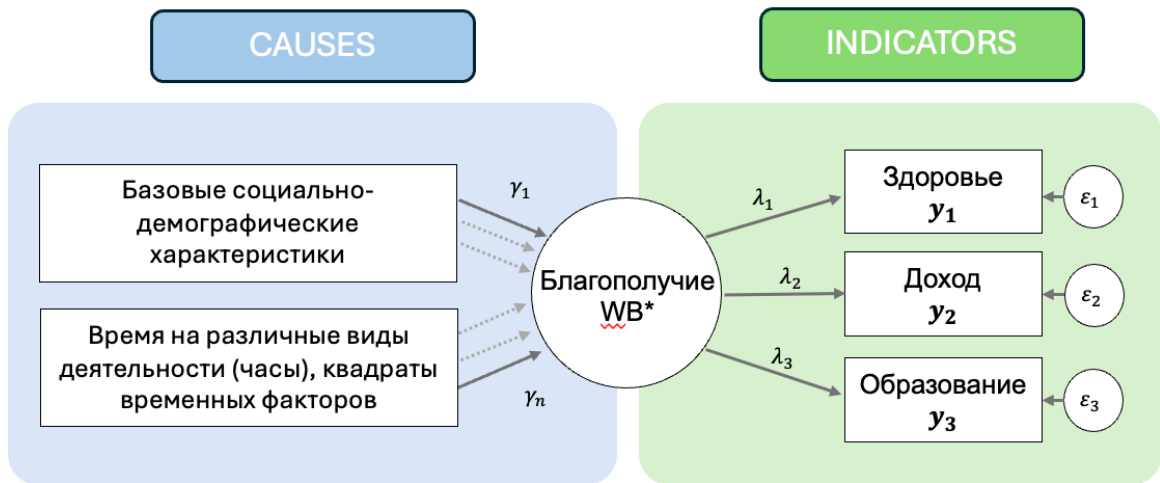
CAUSES

INDICATORS

Базовые социально-демографические характеристики

Время на различные виды деятельности (часы), квадраты временных факторов

$\gamma_1$

$\gamma_n$

Благополучие WB*

$\lambda_1$

$\lambda_2$

$\lambda_3$

Здоровье $\boldsymbol{y_1}$

Доход $\boldsymbol{y_2}$

Образование $\boldsymbol{y_3}$

$\varepsilon_1$

$\varepsilon_2$

$\varepsilon_3$